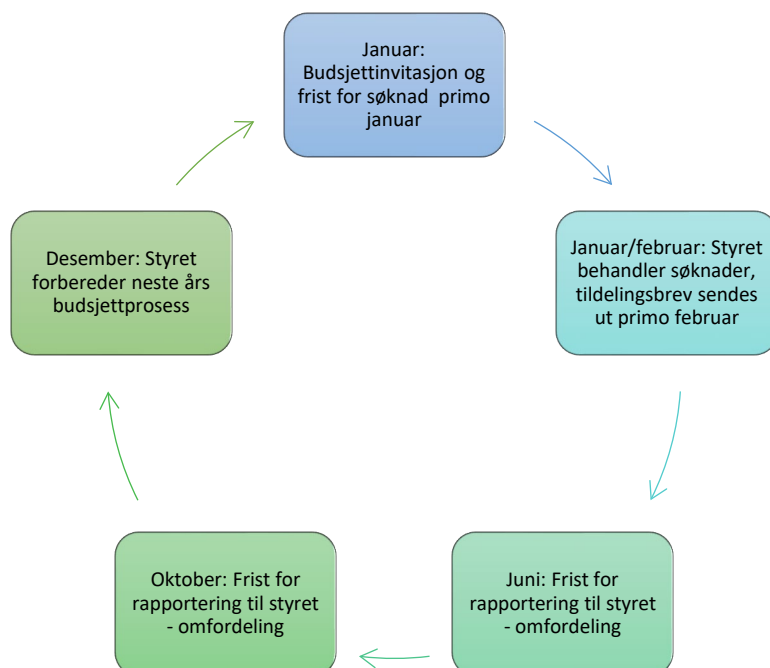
Januar: Budsjettinvitasjon og frist for søknad primo januar

Januar/februar: Styret behandler søknader, tildelingsbrev sendes ut primo februar

Juni: Frist for rapportering til styret - omfordeling

Oktober: Frist for rapportering til styret - omfordeling

Desember: Styret forbereder neste års budsjettprosess